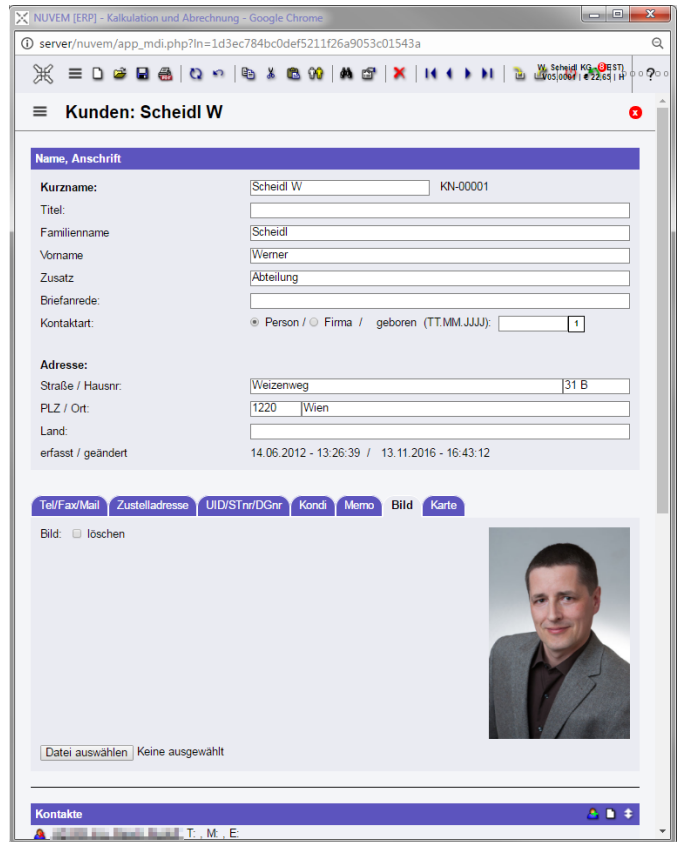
NUVEM [ERP] - Kalkulation und Abrechnung - Google Chrome

server/nuvem/app_mdi.php?ln=1d3ec784bc0def5211f26a9053c01543a

W. Scheidl KG (TEST)
05.0001 | € 22,65 | H

?

Kunden: Scheidl W

Name, Anschrift

| | |
|---|---|
| **Kurzname:** | Scheidl W KN-00001 |
| Titel: | |
| Familienname | Scheidl |
| Vorname | Werner |
| Zusatz | Abteilung |
| Briefanrede: | |
| Kontaktart: | Person / Firma / geboren (TT.MM.JJJJ): 1 |

**Adresse:**

| | |
|---|---|
| Straße / Hausnr: | Weizenweg 31 B |
| PLZ / Ort: | 1220 Wien |
| Land: | |
| erfasst / geändert | 14.06.2012 - 13:26:39 / 13.11.2016 - 16:43:12 |

Tel/Fax/Mail | Zustelladresse | UID/STnr/DGnr | Kondi | Memo | Bild | Karte

Bild: löschen

Datei auswählen Keine ausgewählt

Kontakte

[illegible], T: , M: , E: